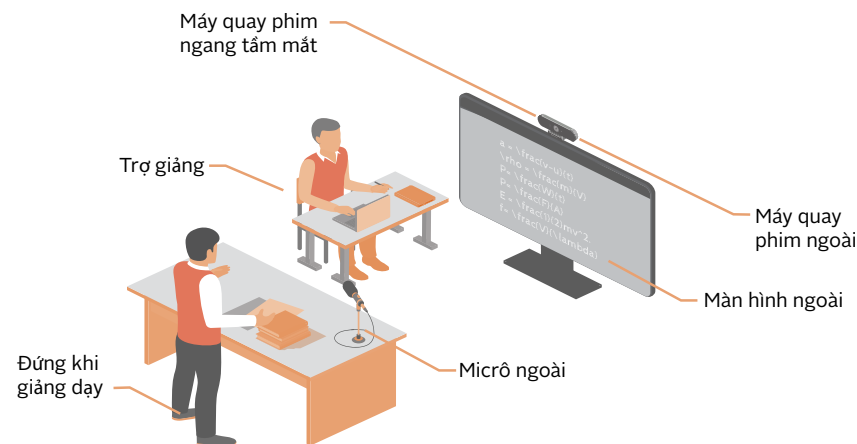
Máy quay phim ngang tầm mắt

Trợ giảng

Máy quay phim ngoài

Màn hình ngoài

Micrô ngoài

Đứng khi giảng dạy

a = \frac{v-u}{t}
\rho = \frac{m}{V}
P = \frac{W}{t}
p = \frac{F}{A}
E = \frac{1}{2}mv^2
f = \frac{V}{\lambda}